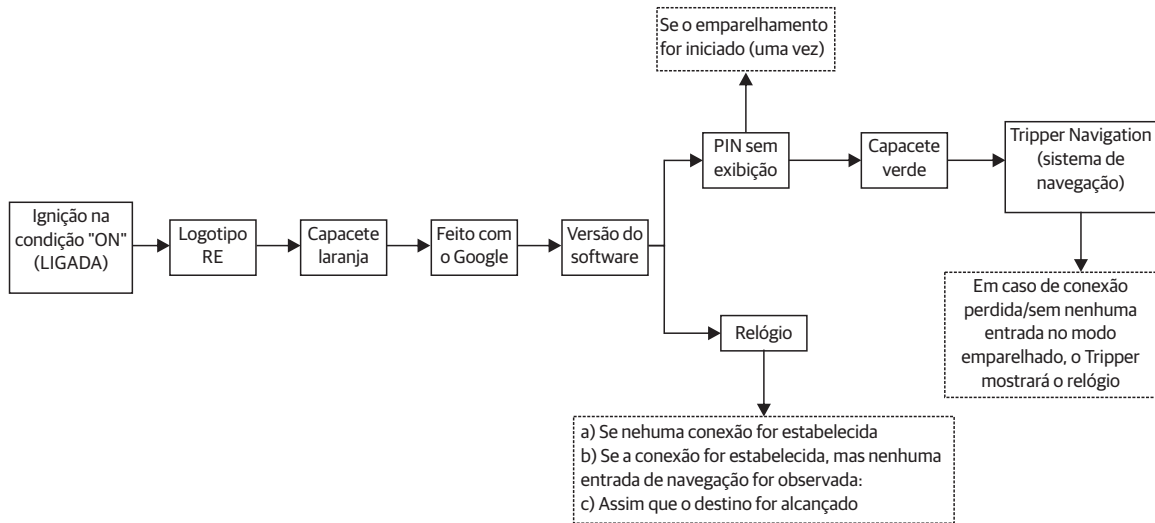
Se o emparelhamento for iniciado (uma vez)

Ignição na condição "ON" (LIGADA)

Logotipo RE

Capacete laranja

Feito com o Google

Versão do software

PIN sem exibição

Capacete verde

Tripper Navigation (sistema de navegação)

Em caso de conexão perdida/sem nenhuma entrada no modo emparelhado, o Tripper mostrará o relógio

Relógio

a) Se nehuma conexão for estabelecida
b) Se a conexão for estabelecida, mas nenhuma entrada de navegação for observada:
c) Assim que o destino for alcançado